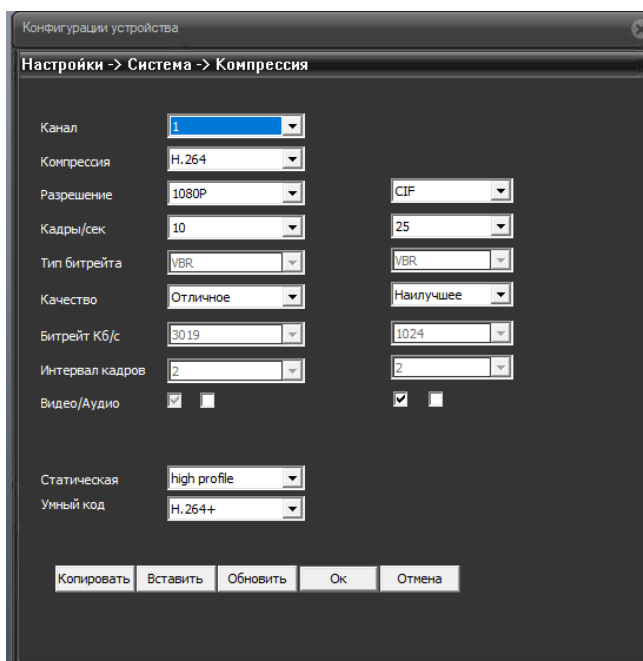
Конфигурации устройства

Настройки -> Система -> Компрессия

| | | |
|---|---|---|
| Канал | 1 | |
| Компрессия | H.264 | |
| Разрешение | 1080P | CIF |
| Кадры/сек | 10 | 25 |
| Тип битрейта | VBR | VBR |
| Качество | Отличное | Наилучшее |
| Битрейт Кб/с | 3019 | 1024 |
| Интервал кадров | 2 | 2 |
| Видео/Аудио | | |

Статическая high profile
Умный код H.264+

Копировать Вставить Обновить Ок Отмена